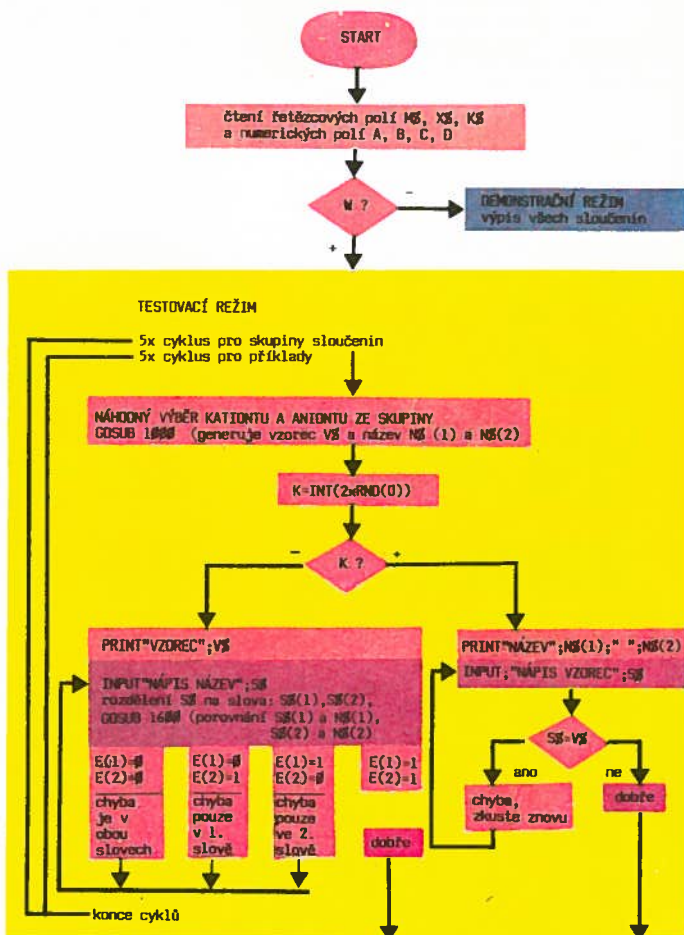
START

čtení řetězcových polí N$, X$, K$ a numerických polí A, B, C, D

W. ?

-

DEMONSTRAČNÍ REŽIM výpis všech sloučenin

+

TESTOVACÍ REŽIM

5x cyklus pro skupiny sloučenin

5x cyklus pro příklady

NÁHODNÝ VÝBĚR KATIONTU A ANIONTU ZE SKUPINY GOSUB 1000 (generuje vzorec V$ a název N$ (1) a N$(2)

K=INT(2*RND(0))

-

K. ?

+

PRINT"VZOREC";V$

INPUT"NAPIS NÁZEV";S$ rozdělení S$ na slova: S$(1),S$(2), GOSUB 1600 (porovnání S$(1) a N$(1), S$(2) a N$(2)

E(1)=0 E(2)=0

chyba je v obou slovech.

E(1)=0 E(2)=1

chyba pouze v 1. slově

E(1)=1 E(2)=0

chyba pouze ve 2. slově

E(1)=1 E(2)=1

dobře

PRINT"NÁZEV";N$(1);" ";N$(2)

INPUT;"NAPIS VZOREC";S$

S$=V$

ano

ne

chyba, zkuste znovu

dobře

konce cyklů